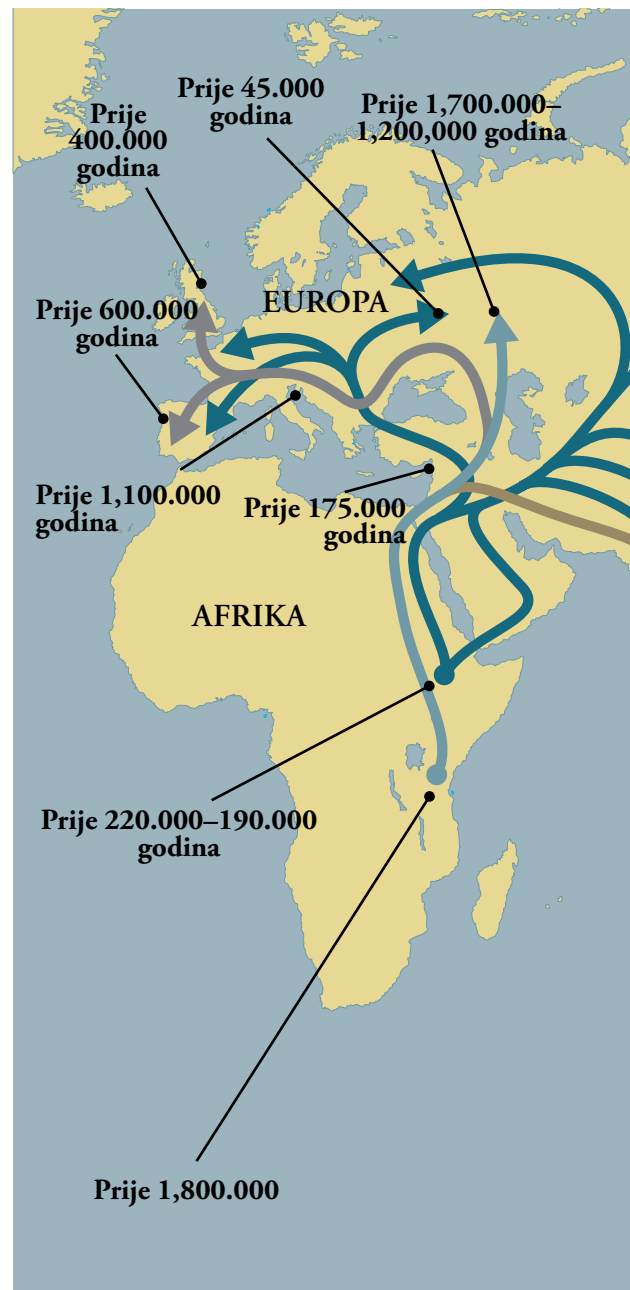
Prije 400.000 godina

Prije 45.000 godina

Prije 1,700.000–1,200,000 godina

Prije 600.000 godina

EUROPA

Prije 1,100.000 godina

Prije 175.000 godina

AFRIKA

Prije 220.000–190.000 godina

Prije 1,800.000